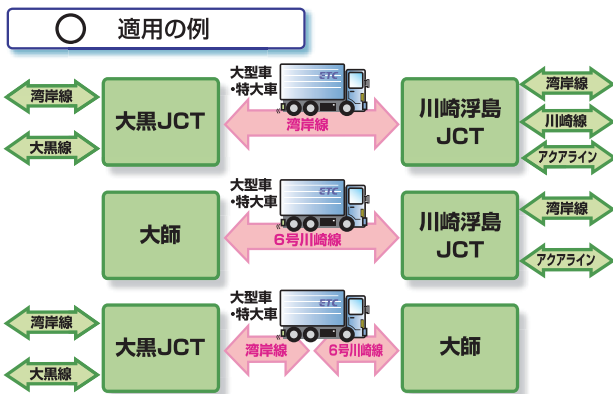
○ 適用の例

湾岸線

大黒線

大黒JCT

大型車
・特大車

ETC

湾岸線

川崎浮島JCT

湾岸線

川崎線

アクアライン

大師

大型車
・特大車

ETC

6号川崎線

川崎浮島JCT

湾岸線

アクアライン

湾岸線

大黒線

大黒JCT

大型車
・特大車

ETC

湾岸線

6号川崎線

大師